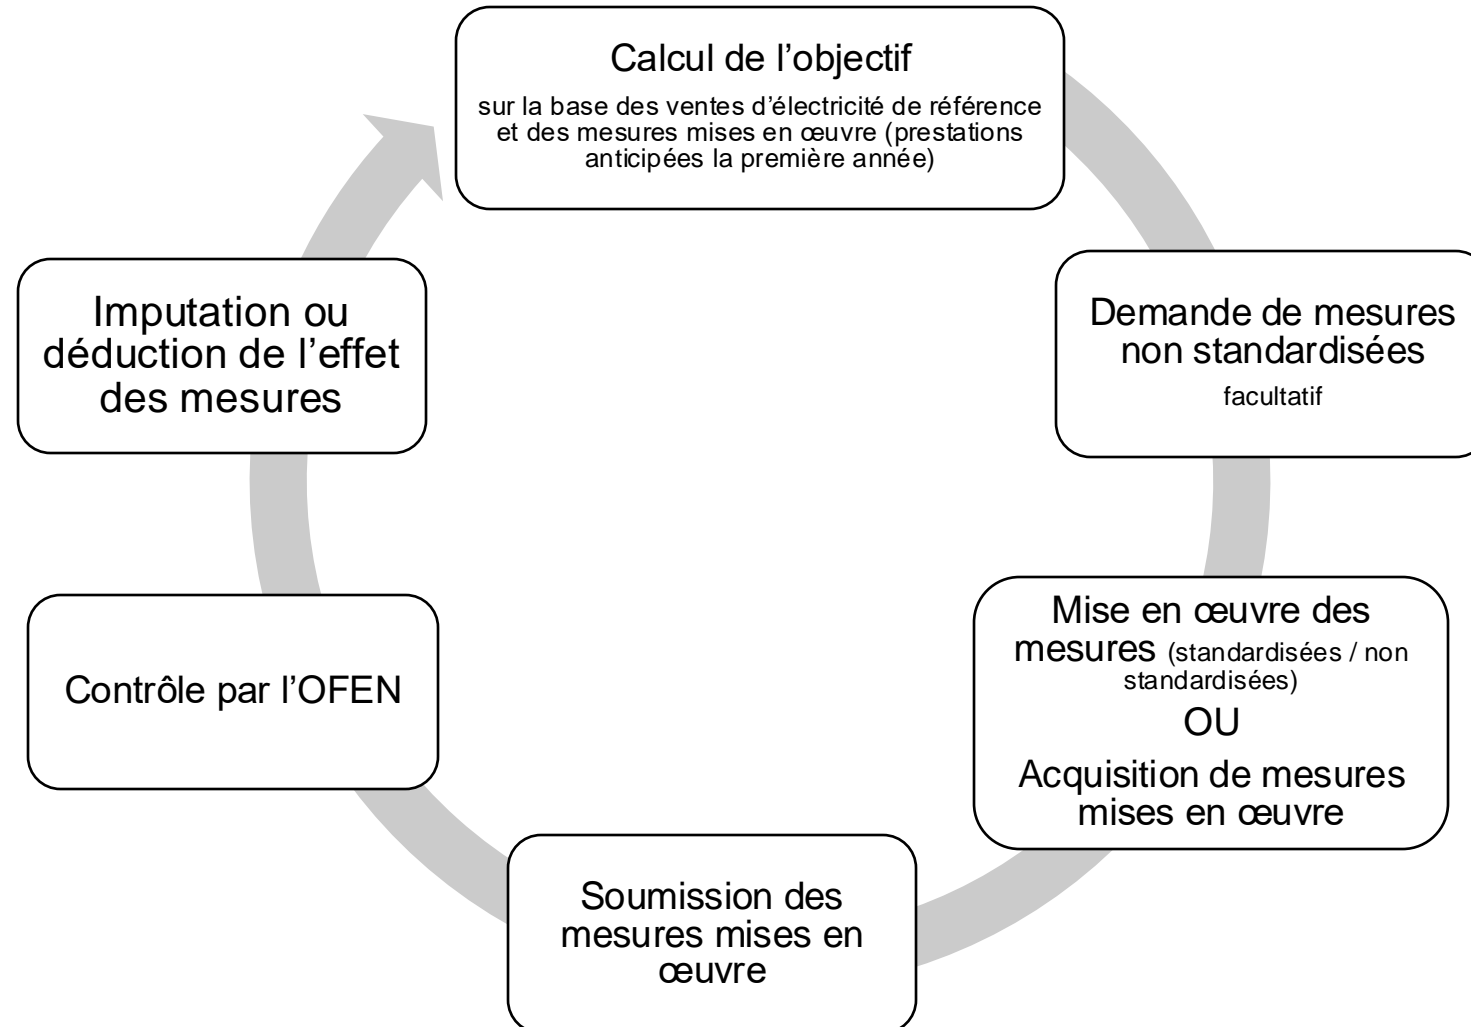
Calcul de l’objectif

sur la base des ventes d’électricité de référence et des mesures mises en œuvre (prestations anticipées la première année)

Demande de mesures non standardisées

facultatif

Mise en œuvre des mesures (standardisées / non standardisées)

OU

Acquisition de mesures mises en œuvre

Soumission des mesures mises en œuvre

Contrôle par l’OFEN

Imputation ou déduction de l’effet des mesures